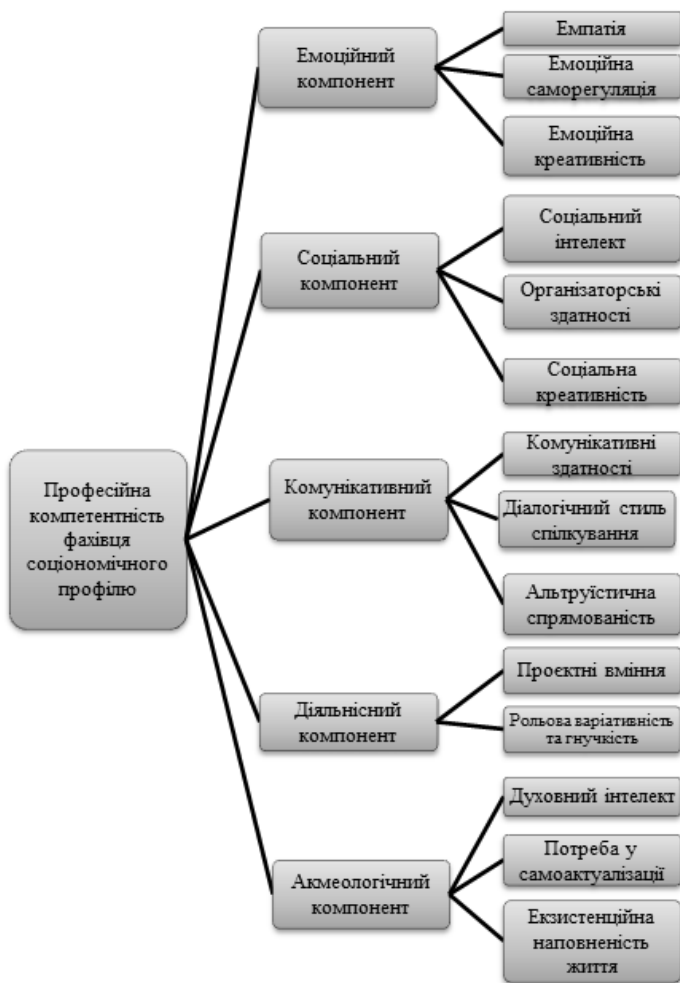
Професійна компетентність фахівця соціономічного профілю

Емоційний компонент

Емпатія

Емоційна саморегуляція

Емоційна креативність

Соціальний компонент

Соціальний інтелект

Організаторські здатності

Соціальна креативність

Комунікативний компонент

Комунікативні здатності

Діалогічний стиль спілкування

Альтруїстична спрямованість

Діяльнісний компонент

Проєктні вміння

Рольова варіативність та гнучкість

Акмеологічний компонент

Духовний інтелект

Потреба у самоактуалізації

Екзистенційна наповненість життя